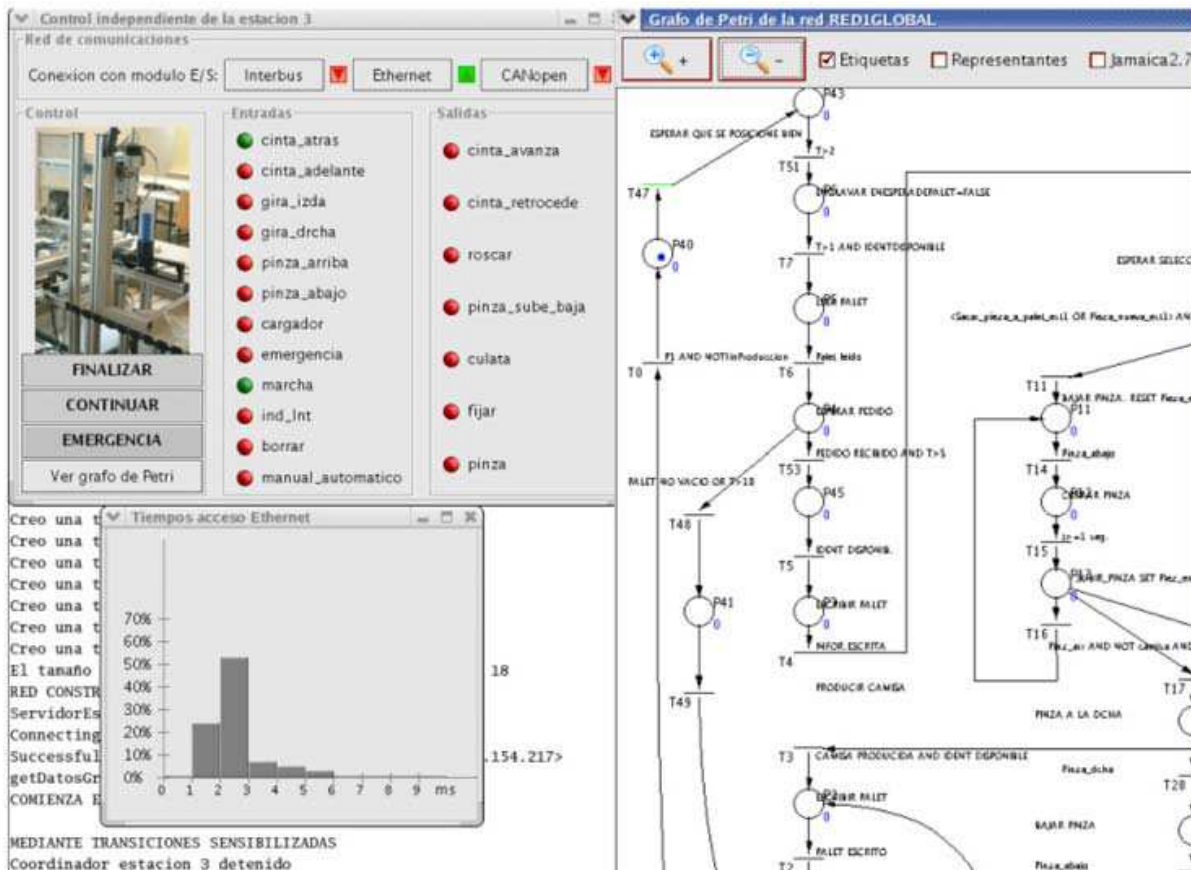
Control independiente de la estacion 3
Red de comunicaciones
Conexion con modulo E/S: Interbus Ethernet CANopen
Control
Entradas
cinta_atras
cinta_adelante
gira_izda
gira_drcha
pinza_arriba
pinza_abajo
cargador
emergencia
marcha
ind_Int
borrar
manual_automatico
Salidas
cinta_avanza
cinta_retrocede
roscar
pinza_sube_baja
culata
fijar
pinza
FINALIZAR
CONTINUAR
EMERGENCIA
Ver grafo de Petri

Creo una t
Creo una t
Creo una t
Creo una t
Creo una t
Creo una t
Creo una t
El tamaño 18
RED CONSTR
ServidorEs
Connecting
Successful .154.217>
getDatosGr
COMIENZA E

MEDIANTE TRANSICIONES SENSIBILIZADAS
Coordinador estacion 3 detenido

Tiempos acceso Ethernet
70%
60%
50%
40%
30%
20%
10%
0%
0 1 2 3 4 5 6 7 8 9 ms

Grafo de Petri de la red REDIGLOBAL
Etiquetas Representantes Jamaica2.7
P43
0
ESPERAR QUE SE POSICIONE BIEN
T>2
T51
T47
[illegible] ENESPERADEPALET=FALSE
0
P40
0
T>1 AND IDENTDISPONIBLE
T7
ESPERAR SELECC
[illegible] PALET
0
(Sacar_pinza_a_palet_ecil OR Pieza_nueva_ecil) AN
P1 AND NOTEnProduccion
Palet leido
T0
T6
T11
BAJAR PINZA. RESET Pieza_
P11
0
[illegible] PEDIDO
0
PEDIDO RECIBIDO AND T>5
Pieza_abajo
T53
T14
PALET NO VACIO OR T>18
P45
0
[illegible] PINZA
0
T48
T>=1 seg.
T15
IDENT DISPONIB.
T5
P13
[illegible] PINZA SET Piez_
0
P41
0
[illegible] PALET
0
T16
Piez_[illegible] AND NOT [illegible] AND
INFOR. ESCRITA
T4
PRODUCIR CAMISA
T17
T49
PINZA A LA DCHA
T3
CAMISA PRODUCIDA AND IDENT DISPONIBLE
Pieza_dcha
T20
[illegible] PALET
BAJAR PINZA
PALET ESCRITO
T2
Pieza_abajo